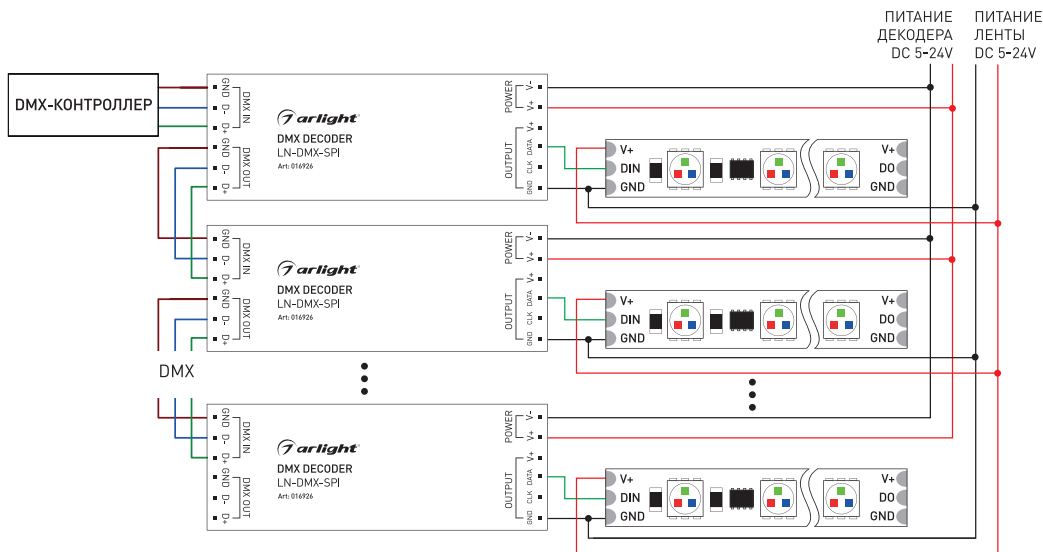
ПИТАНИЕ ДЕКОДЕРА DC 5-24V

ПИТАНИЕ ЛЕНТЫ DC 5-24V

DMX-КОНТРОЛЛЕР

GND D- D+ DMX IN
GND D- D+ DMX OUT

arlight
DMX DECODER
LN-DMX-SPI
Art: 016926

POWER V- V+
OUTPUT V+ DATA CLK GND

V+ DIN GND
V+ DO GND

GND D- D+ DMX IN
GND D- D+ DMX OUT

arlight
DMX DECODER
LN-DMX-SPI
Art: 016926

POWER V- V+
OUTPUT V+ DATA CLK GND

V+ DIN GND
V+ DO GND

DMX

GND D- D+ DMX IN
GND D- D+ DMX OUT

arlight
DMX DECODER
LN-DMX-SPI
Art: 016926

POWER V- V+
OUTPUT V+ DATA CLK GND

V+ DIN GND
V+ DO GND